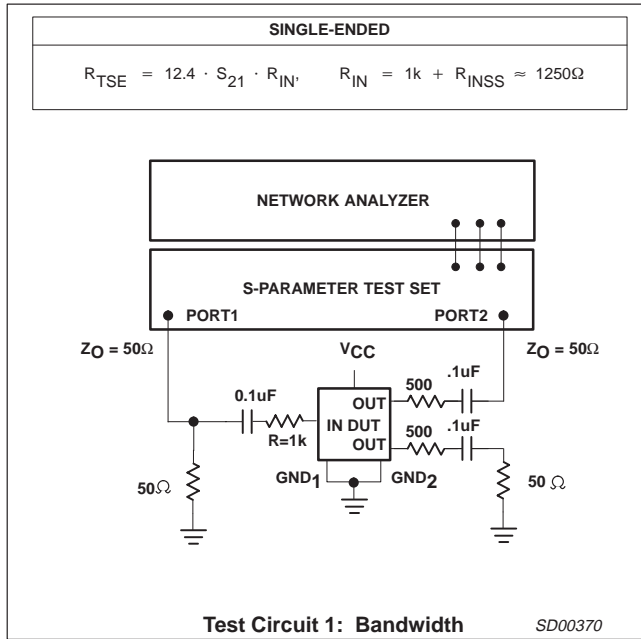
SINGLE-ENDED

$R_{TSE} = 12.4 \cdot S_{21} \cdot R_{IN}$, $R_{IN} = 1k + R_{INSS} \approx 1250\Omega$

NETWORK ANALYZER

S-PARAMETER TEST SET

PORT1

PORT2

$Z_O = 50\Omega$

$V_{CC}$

$Z_O = 50\Omega$

0.1uF

R=1k

500

.1uF

OUT

IN DUT

OUT

500

.1uF

$50\Omega$

$GND_1$

$GND_2$

$50\ \Omega$

Test Circuit 1: Bandwidth

SD00370